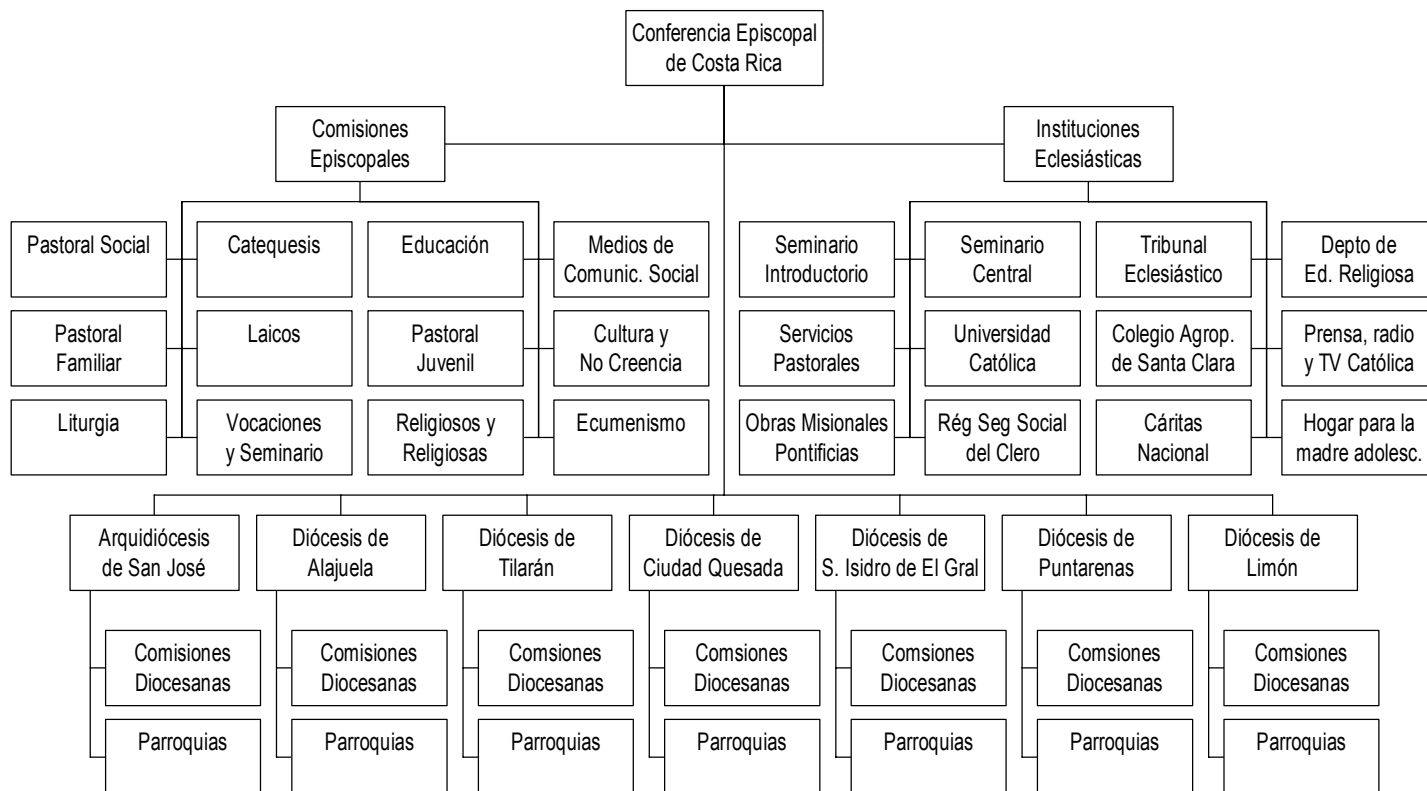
Conferencia Episcopal de Costa Rica

Comisiones Episcopales

Instituciones Eclesiásticas

Pastoral Social

Catequesis

Educación

Medios de Comunic. Social

Pastoral Familiar

Laicos

Pastoral Juvenil

Cultura y No Creencia

Liturgia

Vocaciones y Seminario

Religiosos y Religiosas

Ecumenismo

Seminario Introductorio

Seminario Central

Tribunal Eclesiástico

Depto de Ed. Religiosa

Servicios Pastorales

Universidad Católica

Colegio Agrop. de Santa Clara

Prensa, radio y TV Católica

Obras Misionales Pontificias

Rég Seg Social del Clero

Cáritas Nacional

Hogar para la madre adolesc.

Arquidiócesis de San José

Diócesis de Alajuela

Diócesis de Tilarán

Diócesis de Ciudad Quesada

Diócesis de S. Isidro de El Gral

Diócesis de Puntarenas

Diócesis de Limón

Comisiones Diocesanas

Comisiones Diocesanas

Comsiones Diocesanas

Comsiones Diocesanas

Comsiones Diocesanas

Comsiones Diocesanas

Comsiones Diocesanas

Parroquias

Parroquias

Parroquias

Parroquias

Parroquias

Parroquias

Parroquias